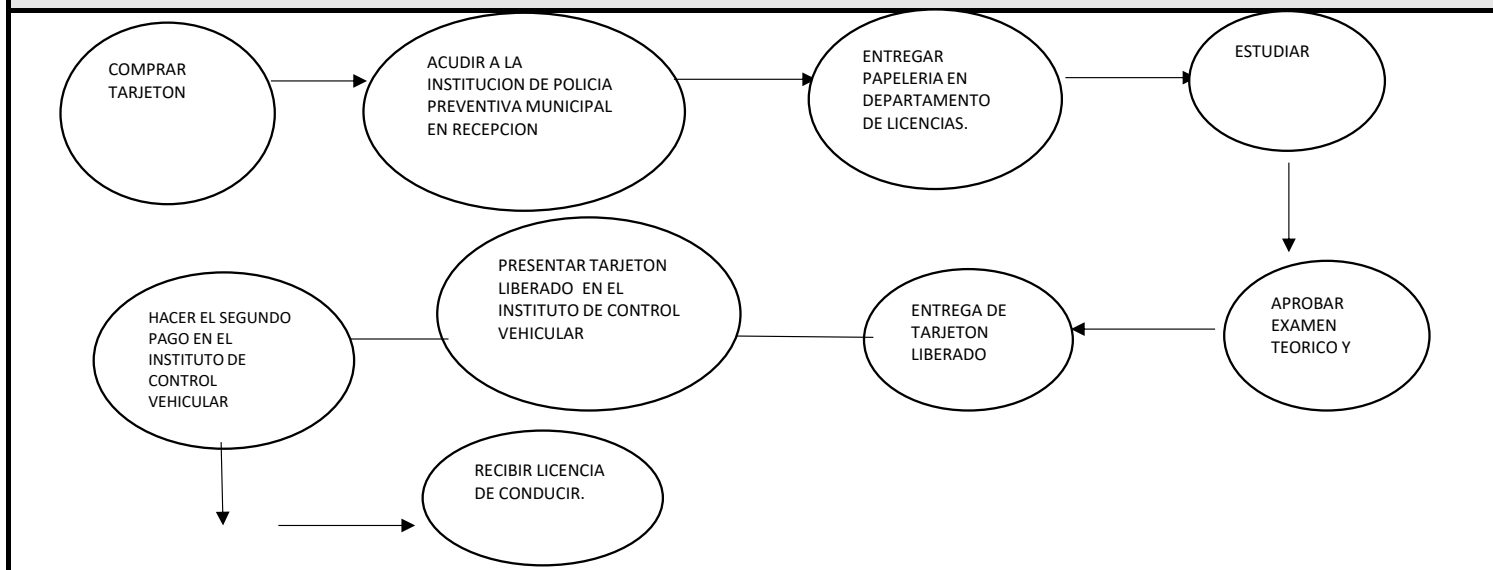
COMPRAR TARJETON

ACUDIR A LA INSTITUCION DE POLICIA PREVENTIVA MUNICIPAL EN RECEPCION

ENTREGAR PAPELERIA EN DEPARTAMENTO DE LICENCIAS.

ESTUDIAR

APROBAR EXAMEN TEORICO Y

ENTREGA DE TARJETON LIBERADO

PRESENTAR TARJETON LIBERADO EN EL INSTITUTO DE CONTROL VEHICULAR

HACER EL SEGUNDO PAGO EN EL INSTITUTO DE CONTROL VEHICULAR

RECIBIR LICENCIA DE CONDUCIR.